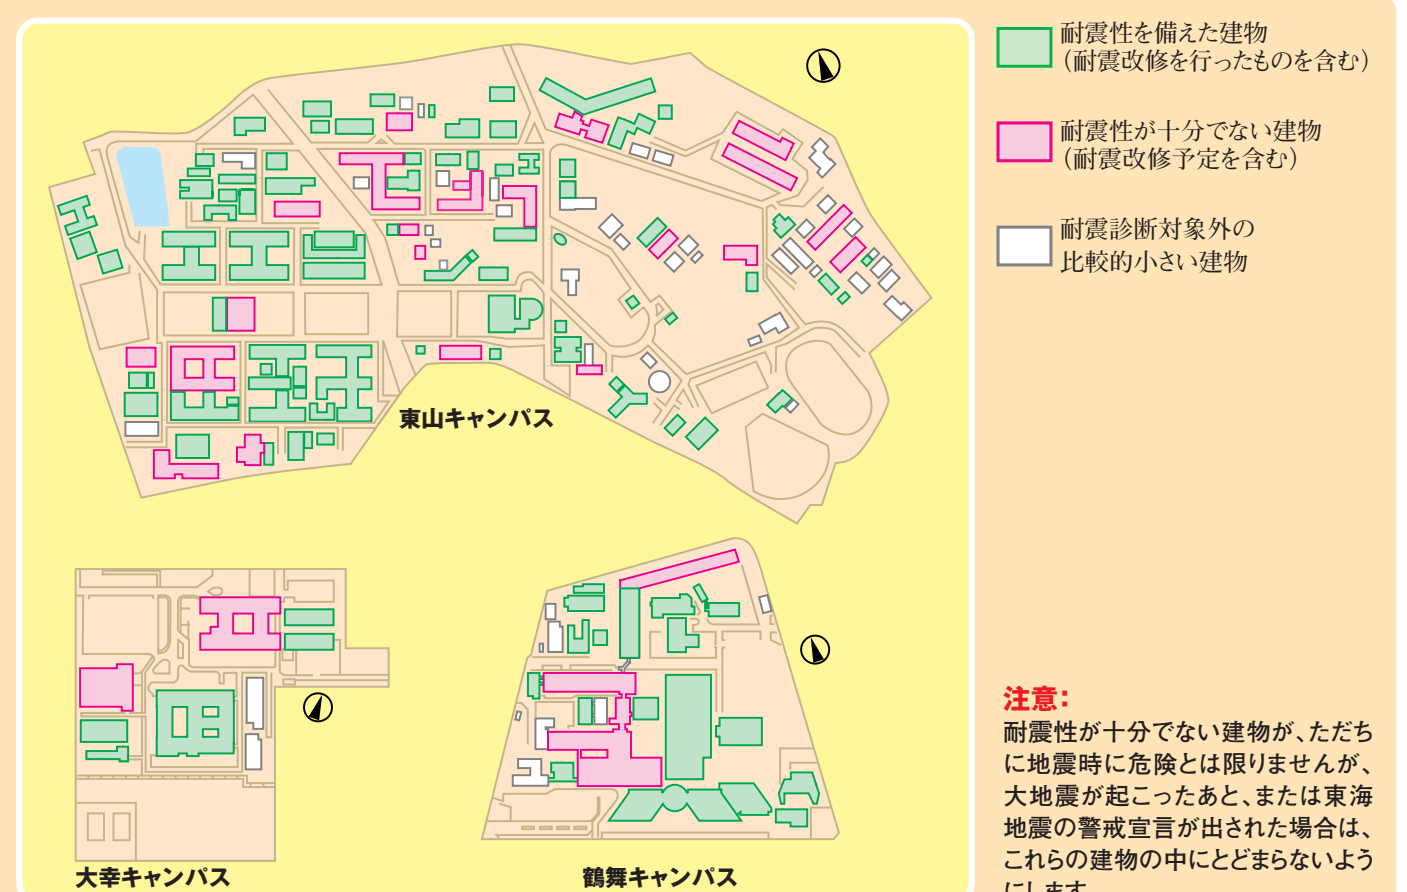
耐震性を備えた建物
（耐震改修を行ったものを含む）

耐震性が十分でない建物
（耐震改修予定を含む）

耐震診断対象外の
比較的小さい建物

東山キャンパス

大幸キャンパス

鶴舞キャンパス

注意:
耐震性が十分でない建物が、ただちに地震時に危険とは限りませんが、大地震が起こったあと、または東海地震の警戒宣言が出された場合は、これらの建物の中にとどまらないように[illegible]